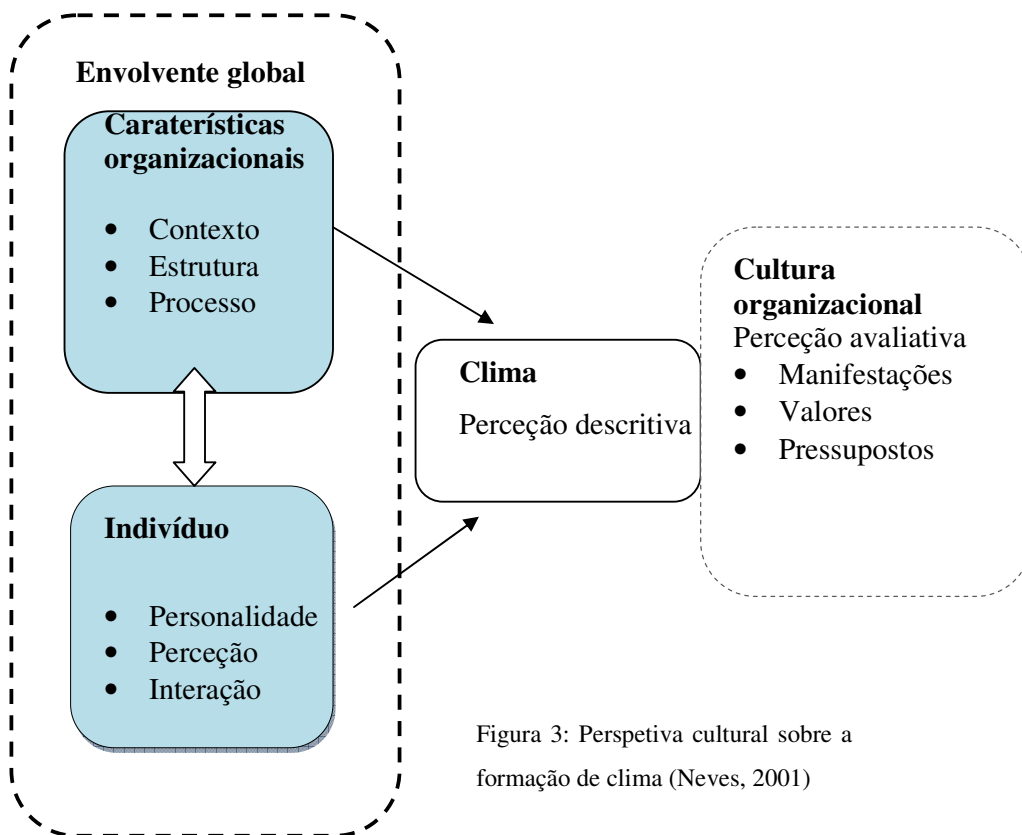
Envolvente global

Caraterísticas organizacionais

- Contexto
- Estrutura
- Processo

Indivíduo

- Personalidade
- Perceção
- Interação

Clima

Perceção descritiva

Cultura organizacional

Perceção avaliativa

- Manifestações
- Valores
- Pressupostos

Figura 3: Perspetiva cultural sobre a formação de clima (Neves, 2001)